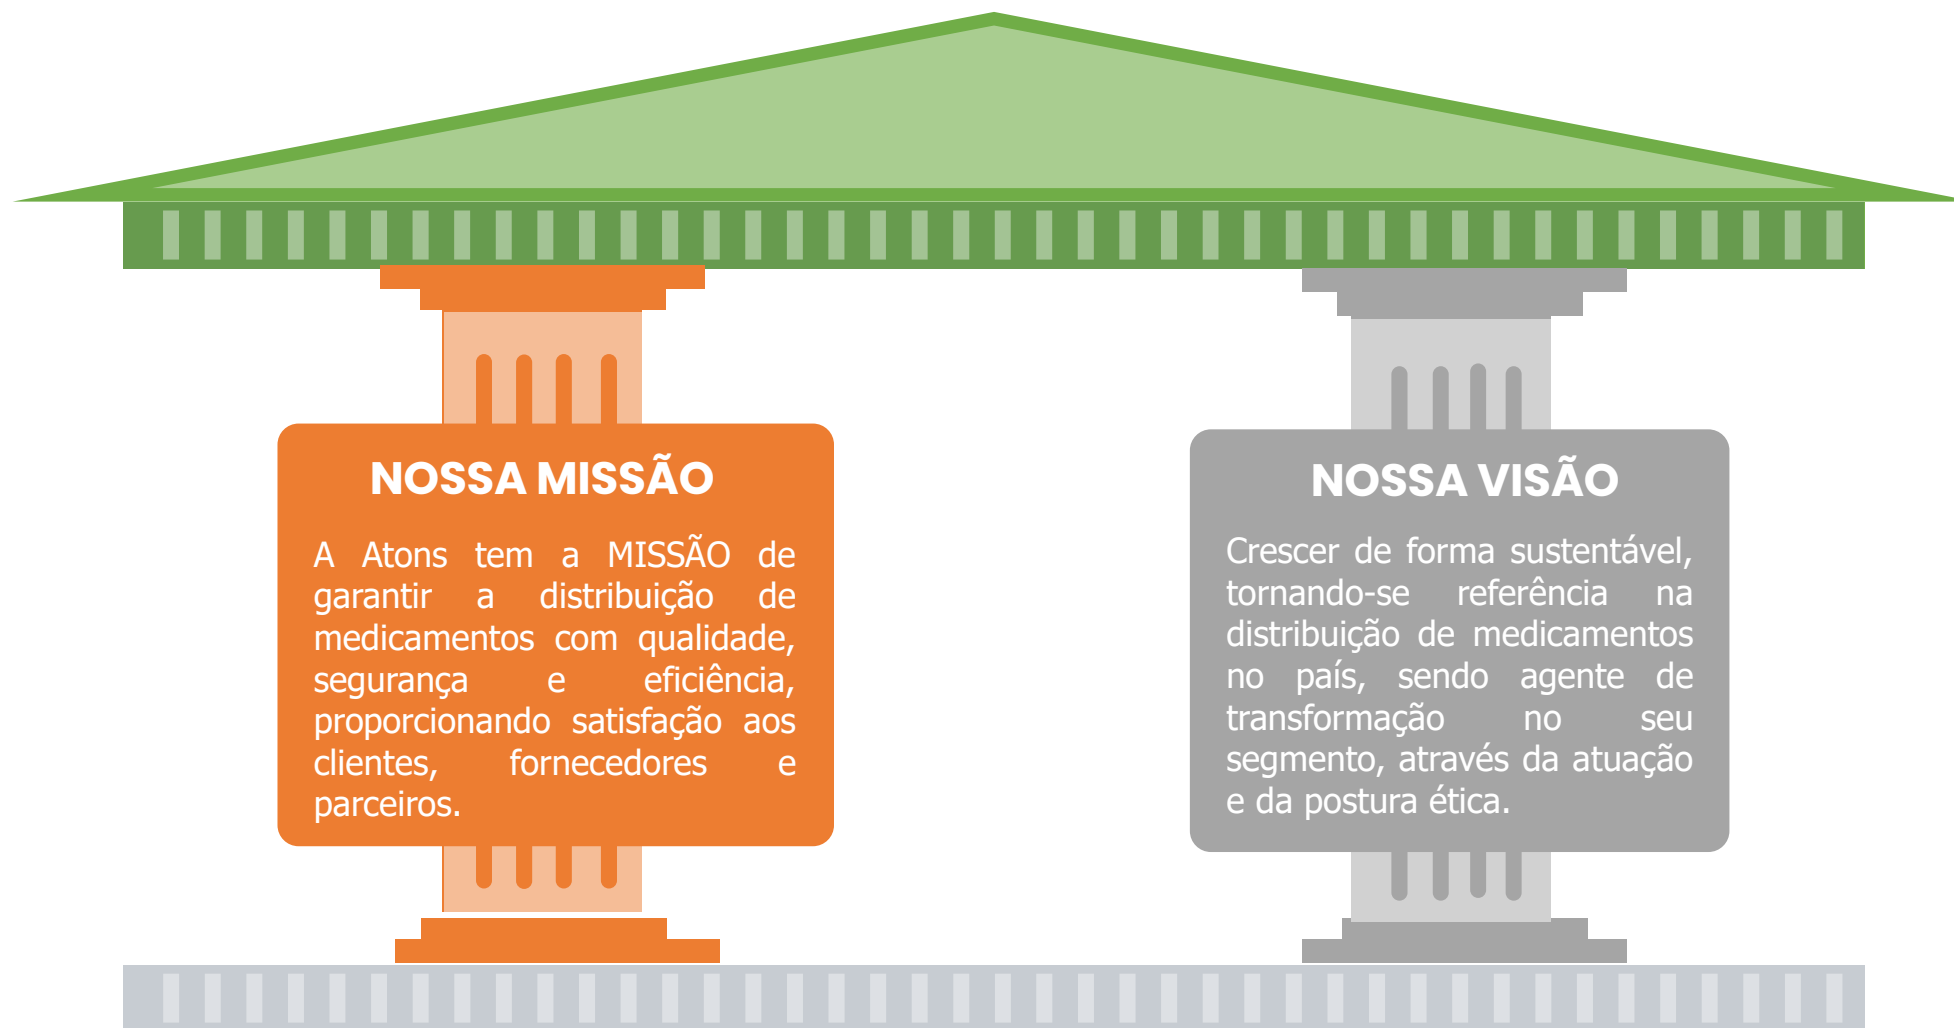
NOSSA MISSÃO

A Atons tem a MISSÃO de garantir a distribuição de medicamentos com qualidade, segurança e eficiência, proporcionando satisfação aos clientes, fornecedores e parceiros.

NOSSA VISÃO

Crescer de forma sustentável, tornando-se referência na distribuição de medicamentos no país, sendo agente de transformação no seu segmento, através da atuação e da postura ética.